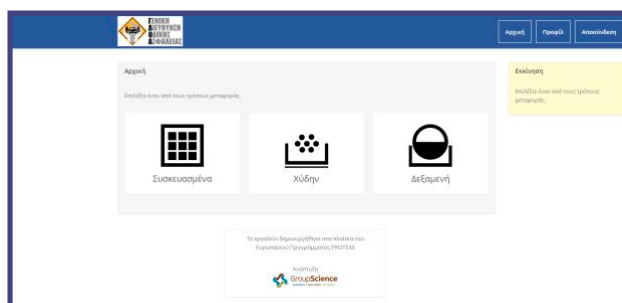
ΓΕΝΙΚΗ ΔΙΕΥΘΥΝΣΗ ΟΔΙΚΗΣ ΑΣΦΑΛΕΙΑΣ

Αρχική

Προφίλ

Αποσύνδεση

Αρχική

Επιλέξτε έναν από τους τρόπους μεταφοράς.

Συσκευασμένα

Χύδην

Δεξαμενή

Εκκίνηση

Επιλέξτε έναν από τους τρόπους μεταφοράς.

Το εργαλείο δημιουργήθηκε στα πλαίσια του Ευρωπαϊκού Προγράμματος PROTEAS

Ανάπτυξη

GroupScience